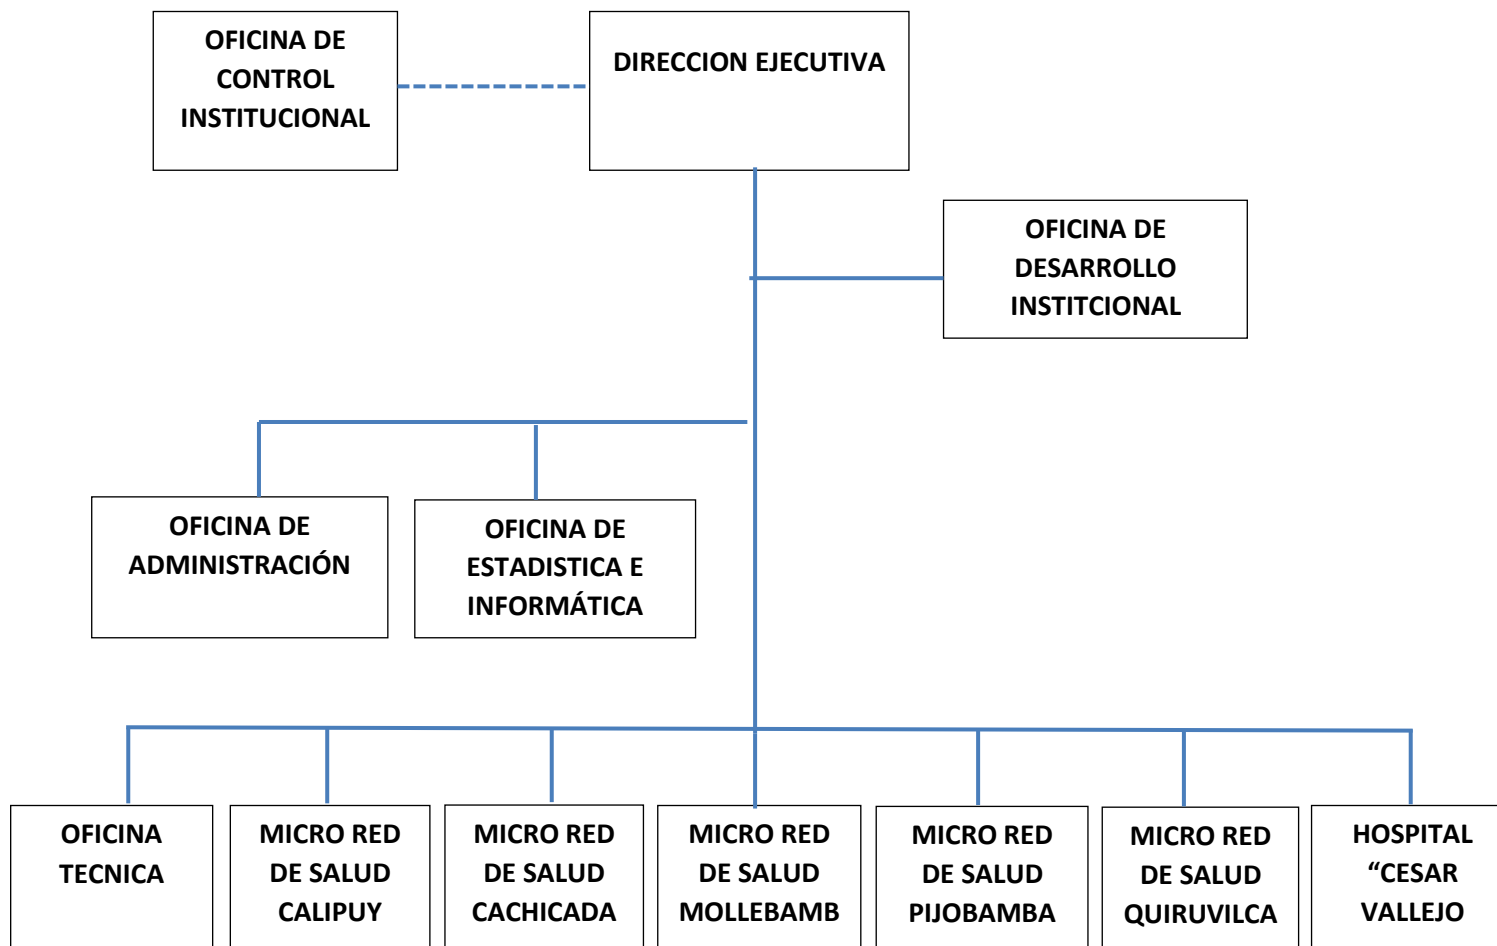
OFICINA DE CONTROL INSTITUCIONAL

DIRECCION EJECUTIVA

OFICINA DE DESARROLLO INSTITCIONAL

OFICINA DE ADMINISTRACIÓN

OFICINA DE ESTADISTICA E INFORMÁTICA

OFICINA TECNICA

MICRO RED DE SALUD CALIPUY

MICRO RED DE SALUD CACHICADA

MICRO RED DE SALUD MOLLEBAMB

MICRO RED DE SALUD PIJOBAMBA

MICRO RED DE SALUD QUIRUVILCA

HOSPITAL “CESAR VALLEJO